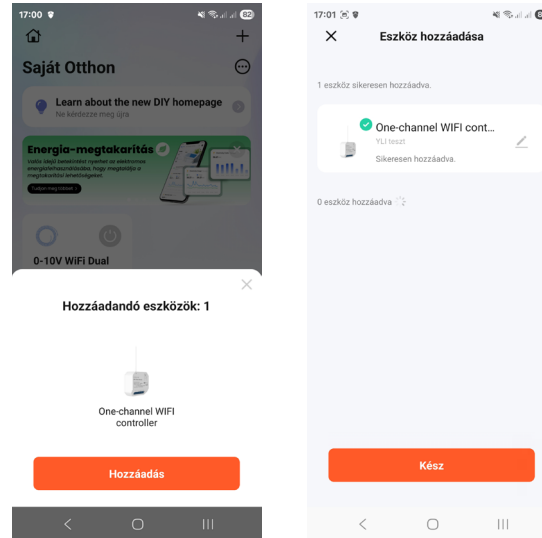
17:00

Saját Otthon

Learn about the new DIY homepage
Ne kérdezze meg újra

Energia-megtakarítás

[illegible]

0-10V WiFi Dual

Hozzáadandó eszközök: 1

One-channel WIFI controller

Hozzáadás

17:01

Eszköz hozzáadása

1 eszköz sikeresen hozzáadva.

One-channel WIFI cont...
YLI teszt
Sikeresen hozzáadva.

0 eszköz hozzáadva

Kész